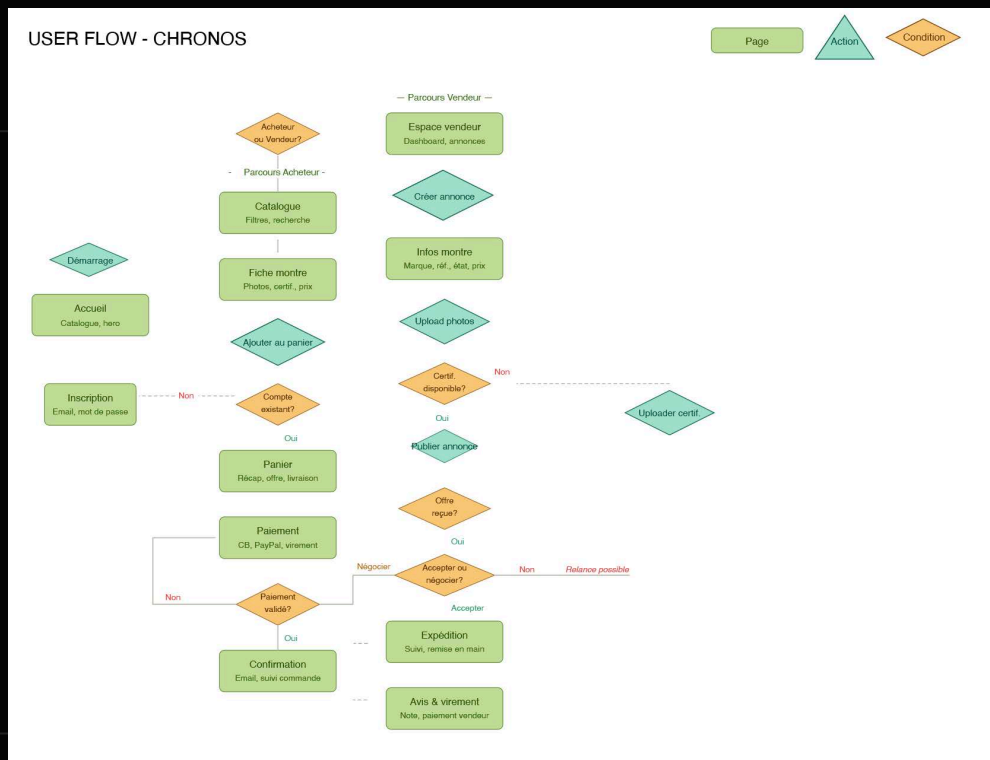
USER FLOW - CHRONOS

Page

Action

Condition

— Parcours Vendeur —

Acheteur ou Vendeur?

- Parcours Acheteur -

Espace vendeur
Dashboard, annonces

Catalogue
Filtres, recherche

Créer annonce

Démarrage

Infos montre
Marque, réf., état, prix

Fiche montre
Photos, certif., prix

Accueil
Catalogue, hero

Upload photos

Ajouter au panier

Certif. disponible?

Non

Inscription
Email, mot de passe

Non

Compte existant?

Uploader certif.

Oui

Oui

Publier annonce

Panier
Récap, offre, livraison

Offre reçue?

Paiement
CB, PayPal, virement

Oui

Négocier

Accepter ou négocier?

Non

Relance possible

Non

Paiement validé?

Accepter

Oui

Expédition
Suivi, remise en main

Confirmation
Email, suivi commande

Avis & virement
Note, paiement vendeur